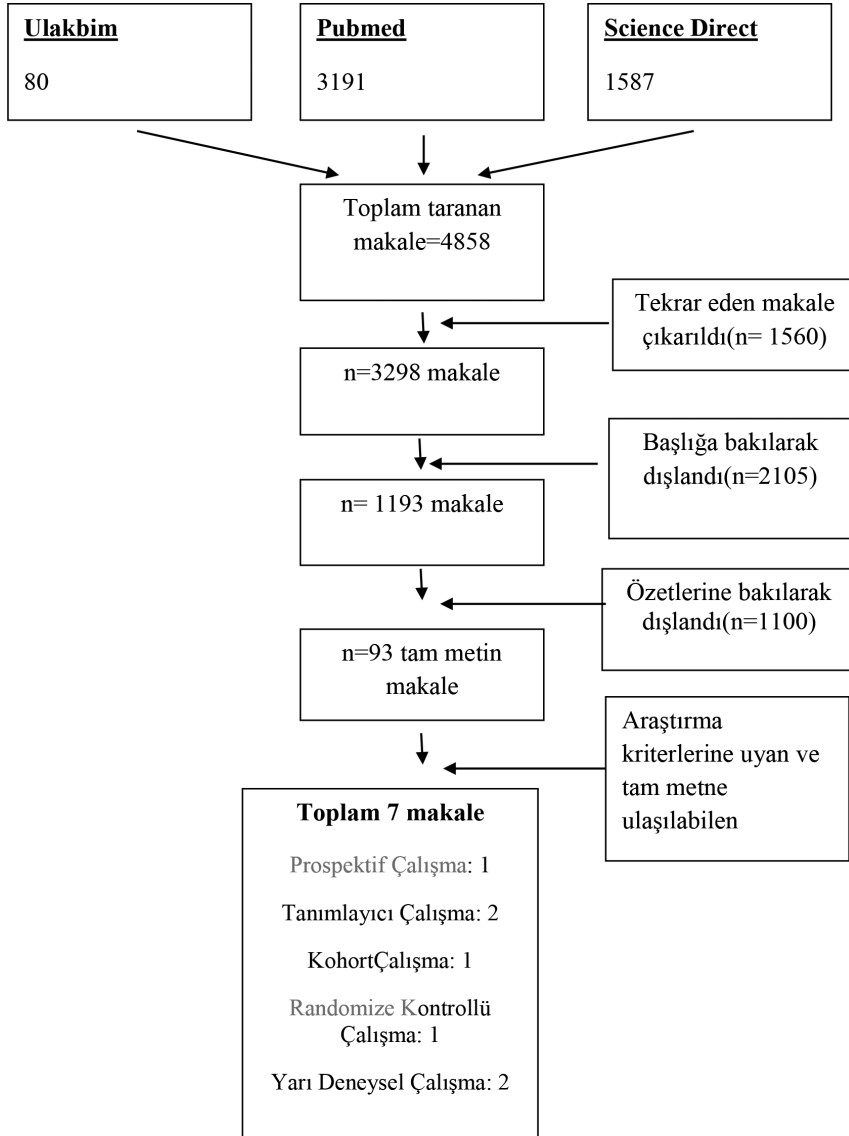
Ulakbim

80

Pubmed

3191

Science Direct

1587

Toplam taranan makale=4858

Tekrar eden makale çıkarıldı(n= 1560)

n=3298 makale

Başlığa bakılarak dışlandı(n=2105)

n= 1193 makale

Özetlerine bakılarak dışlandı(n=1100)

n=93 tam metin makale

Araştırma kriterlerine uyan ve tam metne ulaşılabilen

Toplam 7 makale

Prospektif Çalışma: 1

Tanımlayıcı Çalışma: 2

KohortÇalışma: 1

Randomize Kontrollü Çalışma: 1

Yarı Deneysel Çalışma: 2